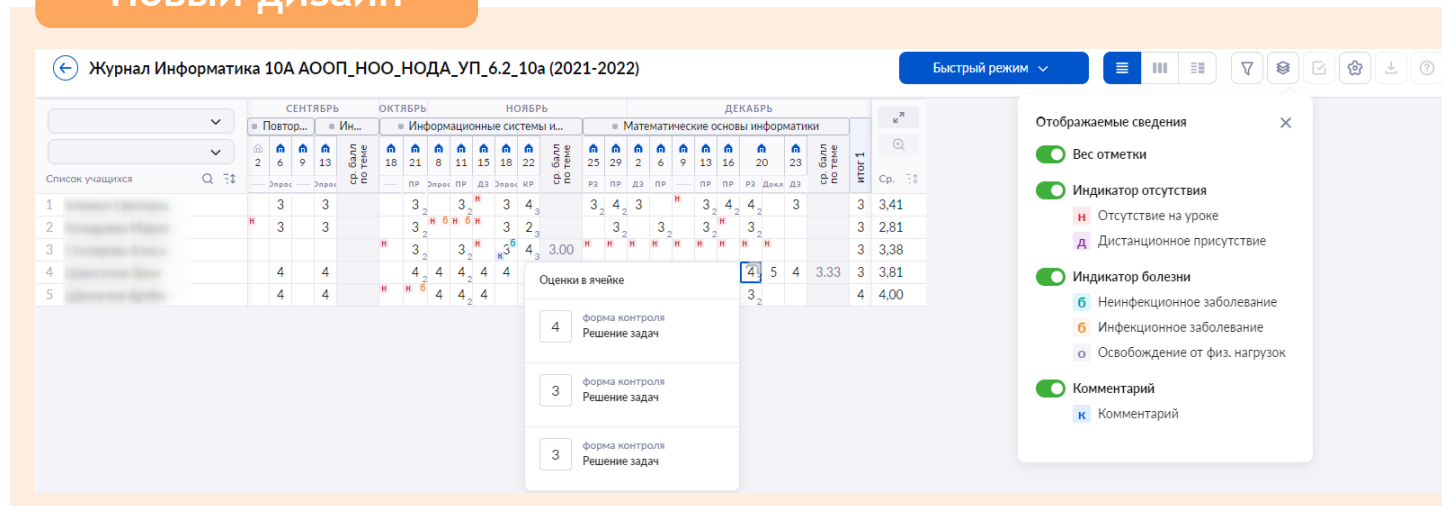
Новый дизайн

Журнал Информатика 10А АООП_НОО_НОДА_УП_6.2_10а (2021-2022)

Быстрый режим

Список учащихся

СЕНТЯБРЬ ОКТЯБРЬ НОЯБРЬ ДЕКАБРЬ

Повтор... Ин... Информационные системы и... Математические основы информатики

2 6 9 13 ср. балл по теме 18 21 8 11 15 18 22 ср. балл по теме 25 29 2 6 9 13 16 20 23 ср. балл по теме итог 1 Ср.

Опрос Опрос ПР Опрос ПР ДЗ Опрос КР РЗ ПР ДЗ ПР ПР ДЗ РЗ Докл ДЗ

| | | | | | | | | | | | | | | | | | | | | | | | | |
|---|---|---|---|---|---|---|---|---|---|---|---|---|---|---|---|---|---|---|---|---|---|---|---|---|
| 1 | | 3 | | 3 | | | $3_2$ | | $3_2$ н | | 3 | $4_3$ | | $3_2$ | $4_2$ | 3 | | н | $3_2$ | $4_2$ | $4_2$ | | 3 | | 3 | 3,41 |
| 2 | н | 3 | | 3 | | | $3_2$ | н б | н | б н | 3 | $2_3$ | | | $3_2$ | | | $3_2$ | н | | $3_2$ | | | | 3 | 2,81 |
| 3 | | | | | | н | $3_2$ | | $3_2$ н | | к б $3^3$ | $4_3$ | 3.00 | н | н | н | н | н | н | н | н | н | | | 3 | 3,38 |
| 4 | | 4 | | 4 | | | $4_2$ | 4 | $4_2$ | 4 | 4 | | | | | | | | | | $4_2$ | 5 | 4 | 3.33 | 3 | 3,81 |
| 5 | | 4 | | 4 | | н | н б | 4 | $4_2$ | 4 | | | | | | | | | | | $3_2$ | | | | 4 | 4,00 |

Оценки в ячейке

4 форма контроля Решение задач

3 форма контроля Решение задач

3 форма контроля Решение задач

Отображаемые сведения

Вес отметки

Индикатор отсутствия

н Отсутствие на уроке

д Дистанционное присутствие

Индикатор болезни

б Неинфекционное заболевание

б Инфекционное заболевание

о Освобождение от физ. нагрузок

Комментарий

к Комментарий